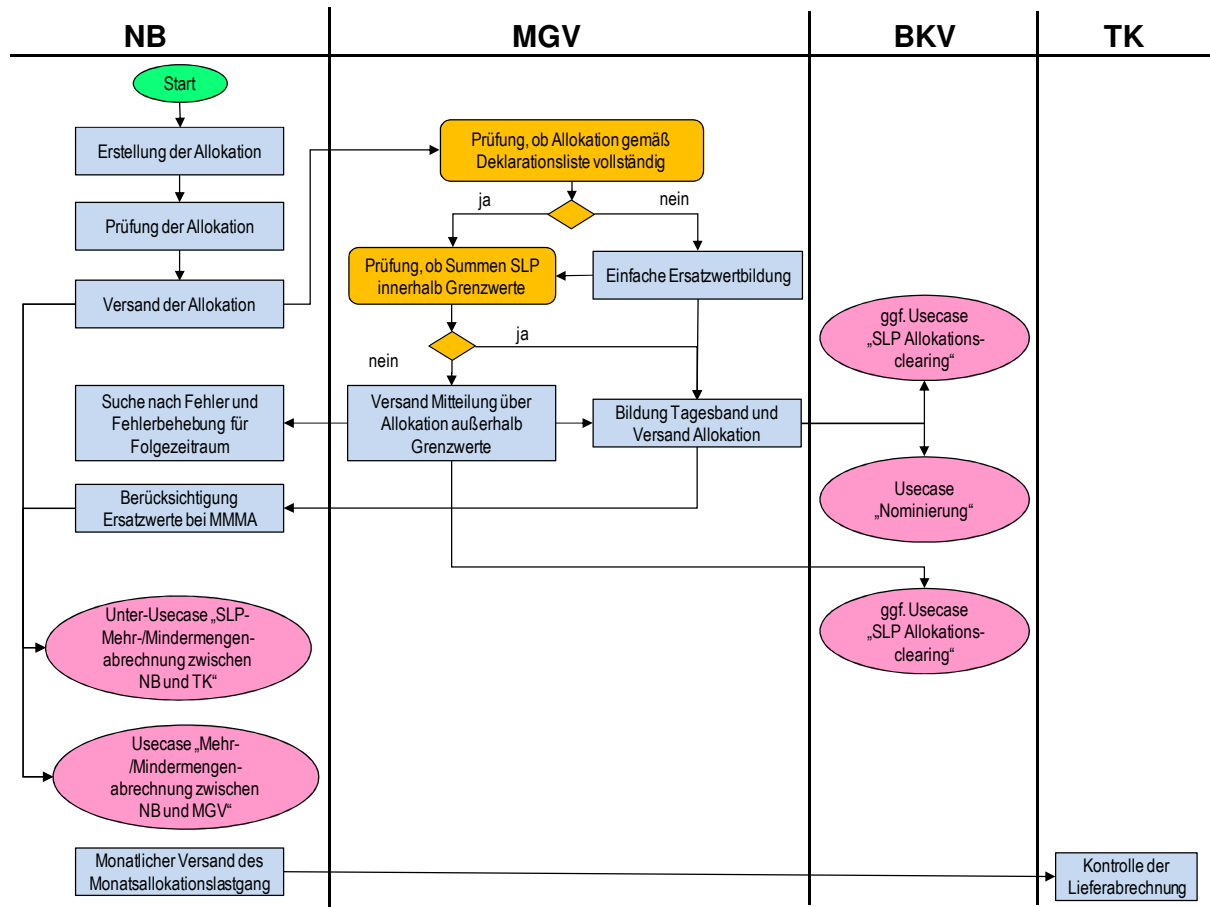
NB

MGV

BKV

TK

Start

Erstellung der Allokation

Prüfung der Allokation

Versand der Allokation

Prüfung, ob Allokation gemäß Deklarationsliste vollständig

ja

nein

Prüfung, ob Summen SLP innerhalb Grenzwerte

Einfache Ersatzwertbildung

ggf. Usecase „SLP Allokationsclearing“

ja

nein

Suche nach Fehler und Fehlerbehebung für Folgezeitraum

Versand Mitteilung über Allokation außerhalb Grenzwerte

Bildung Tagesband und Versand Allokation

Berücksichtigung Ersatzwerte bei MMMA

Usecase „Nominierung“

ggf. Usecase „SLP Allokationsclearing“

Unter-Usecase „SLP-Mehr-/Mindermengenabrechnung zwischen NB und TK“

Usecase „Mehr-/Mindermengenabrechnung zwischen NB und MGV“

Monatlicher Versand des Monatsallokationslastgang

Kontrolle der Lieferabrechnung